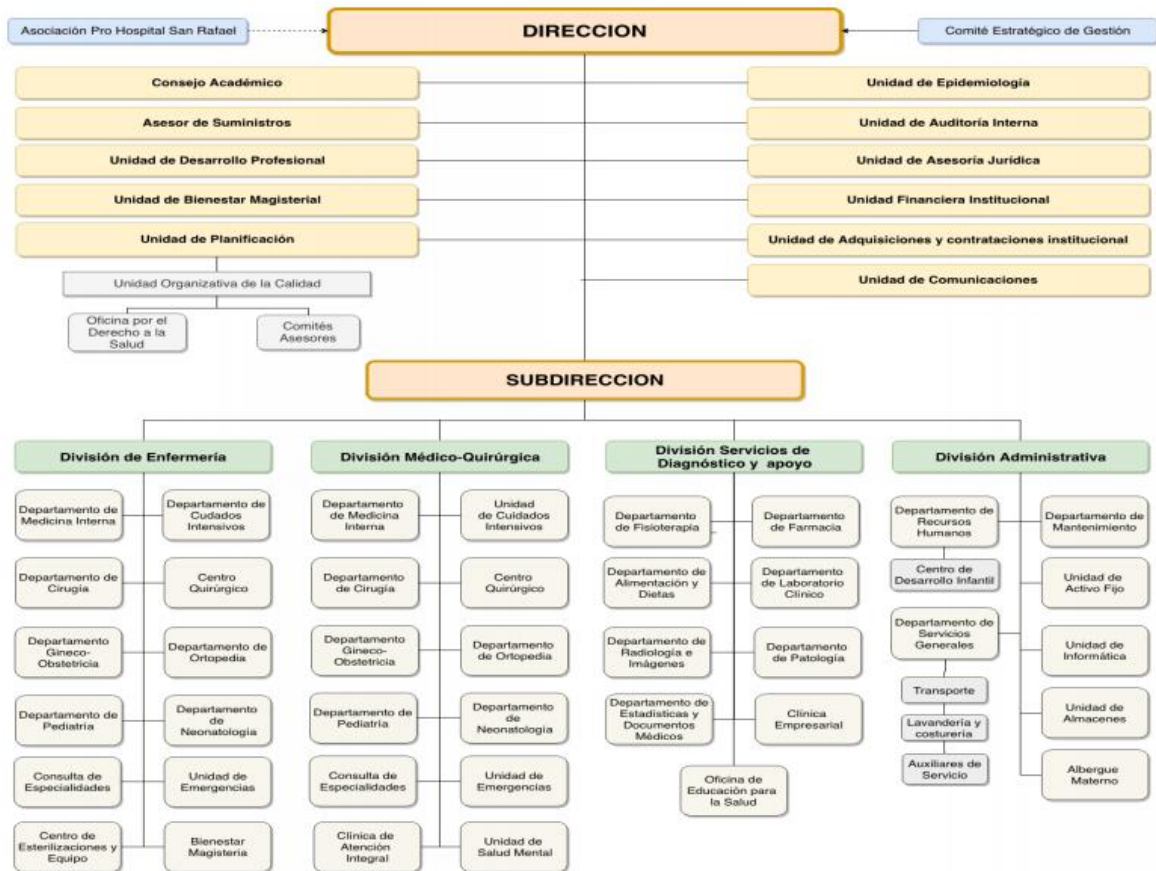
Asociación Pro Hospital San Rafael

DIRECCION

Comité Estratégico de Gestión

Consejo Académico

Asesor de Suministros

Unidad de Desarrollo Profesional

Unidad de Bienestar Magisterial

Unidad de Planificación

Unidad Organizativa de la Calidad

Oficina por el Derecho a la Salud

Comités Asesores

Unidad de Epidemiología

Unidad de Auditoría Interna

Unidad de Asesoría Jurídica

Unidad Financiera Institucional

Unidad de Adquisiciones y contrataciones institucional

Unidad de Comunicaciones

SUBDIRECCION

División de Enfermería

Departamento de Medicina Interna

Departamento de Cudados Intensivos

Departamento de Cirugía

Centro Quirúrgico

Departamento Gineco-Obstetricia

Departamento de Ortopedia

Departamento de Pediatría

Departamento de Neonatología

Consulta de Especialidades

Unidad de Emergencias

Centro de Esterilizaciones y Equipo

Bienestar Magisteria

División Médico-Quirúrgica

Departamento de Medicina Interna

Unidad de Cuidados Intensivos

Departamento de Cirugía

Centro Quirúrgico

Departamento Gineco-Obstetricia

Departamento de Ortopedia

Departamento de Pediatría

Departamento de Neonatología

Consulta de Especialidades

Unidad de Emergencias

Clínica de Atención Integral

Unidad de Salud Mental

División Servicios de Diagnóstico y apoyo

Departamento de Fisioterapia

Departamento de Farmacia

Departamento de Alimentación y Dietas

Departamento de Laboratorio Clínico

Departamento de Radiología e Imágenes

Departamento de Patología

Departamento de Estadísticas y Documentos Médicos

Clínica Empresarial

Oficina de Educación para la Salud

División Administrativa

Departamento de Recursos Humanos

Departamento de Mantenimiento

Centro de Desarrollo Infantil

Unidad de Activo Fijo

Departamento de Servicios Generales

Unidad de Informática

Transporte

Lavandería y costurería

Auxiliares de Servicio

Unidad de Almacenes

Albergue Materno